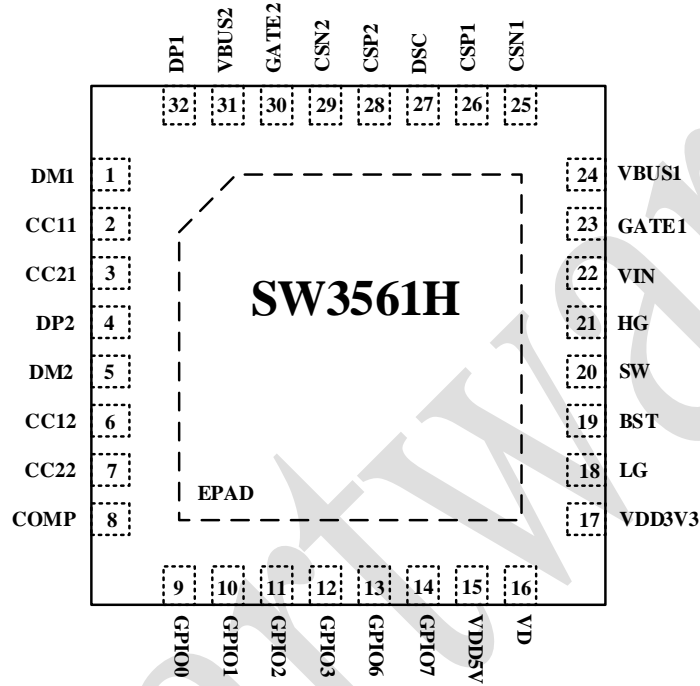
DP1 VBUS2 GATE2 CSN2 CSP2 DSC CSP1 CSN1

32 31 30 29 28 27 26 25

DM1 1
CC11 2
CC21 3
DP2 4
DM2 5
CC12 6
CC22 7
COMP 8

SW3561H

EPAD

24 VBUS1
23 GATE1
22 VIN
21 HG
20 SW
19 BST
18 LG
17 VDD3V3

9 10 11 12 13 14 15 16

GPIO0 GPIO1 GPIO2 GPIO3 GPIO6 GPIO7 VDD5V VD